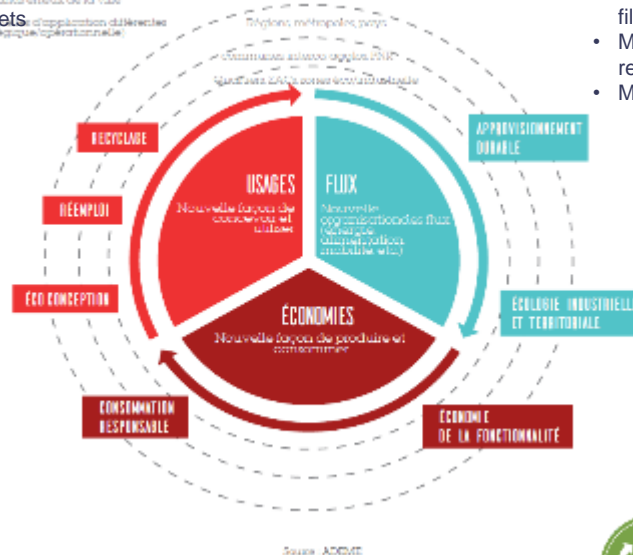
ets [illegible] d'application différentes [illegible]gique/opérationnelle)

fil
• M
re
• M

Région, métropole, pays

Commune, achats, agglo, PNR

Quartiers, ZAE, zones commerciales

RECYCLAGE

RÉEMPLOI

ÉCO CONCEPTION

CONSOMMATION RESPONSABLE

USAGES
Nouvelle façon de concevoir et utiliser

FLUX
Nouvelle organisation des flux (énergie, alimentation, mobilité, etc.)

ÉCONOMIES
Nouvelle façon de produire et consommer

APPROVISIONNEMENT DURABLE

ÉCOLOGIE INDUSTRIELLE ET TERRITORIALE

ÉCONOMIE DE LA FONCTIONNALITÉ

Source : ADEME